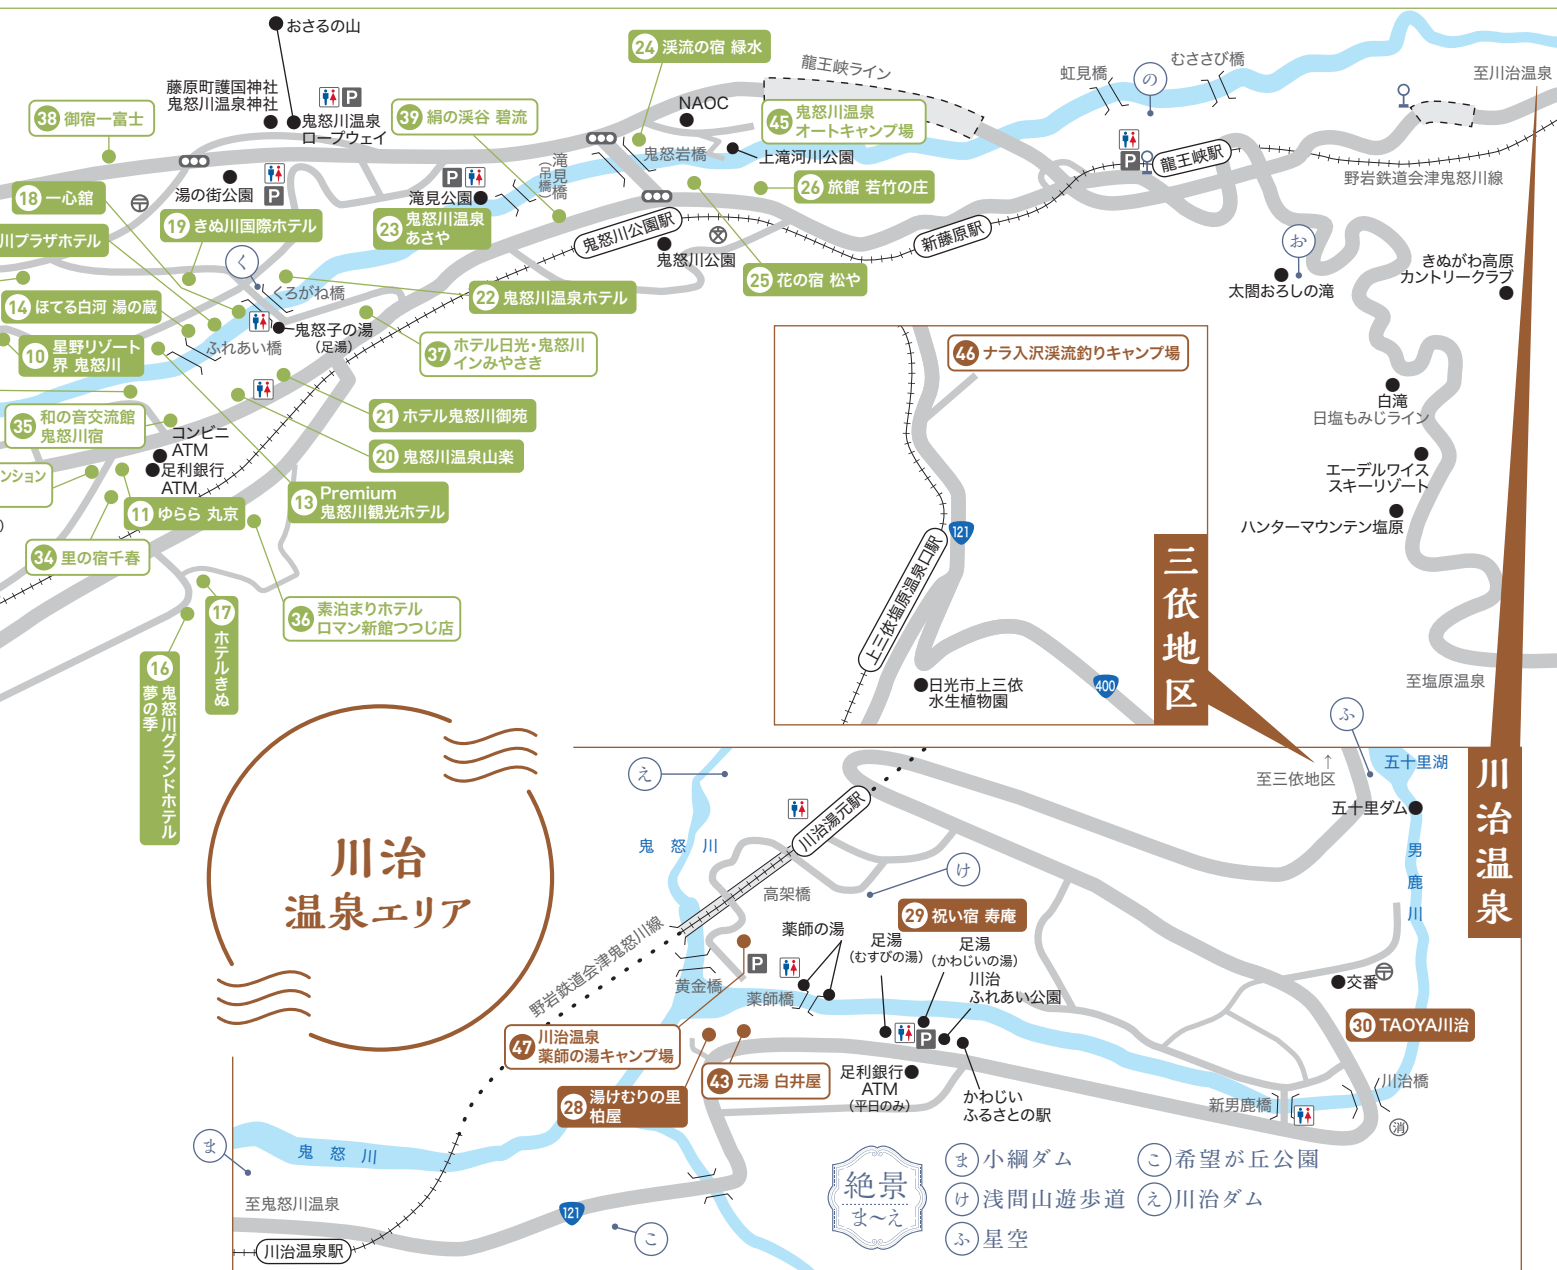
おさるの山
藤原町護国神社
鬼怒川温泉神社
鬼怒川温泉ロープウェイ
38 御宿一富士
39 絹の渓谷 碧流
24 渓流の宿 緑水
龍王峡ライン
NAOC
45 鬼怒川温泉オートキャンプ場
虹見橋
の
むささび橋
至川治温泉
鬼怒岩橋
上滝河川公園
龍王峡駅
野岩鉄道会津鬼怒川線
18 一心館
湯の街公園
滝見公園
滝見橋(吊橋)
23 鬼怒川温泉あさや
26 旅館 若竹の庄
19 きぬ川国際ホテル
川プラザホテル
鬼怒川公園駅
鬼怒川公園
新藤原駅
お
きぬがわ高原カントリークラブ
太閤おろしの滝
く
くろがね橋
22 鬼怒川温泉ホテル
25 花の宿 松や
14 ほてる白河 湯の蔵
鬼怒子の湯(足湯)
37 ホテル日光・鬼怒川 インみやさき
46 ナラ入沢渓流釣りキャンプ場
10 星野リゾート 界 鬼怒川
ふれあい橋
白滝
日塩もみじライン
35 和の音交流館 鬼怒川宿
21 ホテル鬼怒川御苑
コンビニ ATM
足利銀行 ATM
20 鬼怒川温泉山楽
エーデルワイススキーリゾート
ンション
13 Premium 鬼怒川観光ホテル
11 ゆらら 丸京
ハンターマウンテン塩原
121
上三依塩原温泉口駅
34 里の宿千春
17 ホテルきぬ
36 素泊まりホテル ロマン新館つつじ店
三依地区
16 夢の季 鬼怒川グランドホテル
日光市上三依水生植物園
400
至塩原温泉
ふ
至三依地区
五十里湖
え
川治温泉
五十里ダム
川治湯元駅
鬼怒川
け
男鹿川
高架橋
川治温泉エリア
29 祝い宿 寿庵
薬師の湯
足湯(むすびの湯)
足湯(かわじいの湯)
野岩鉄道会津鬼怒川線
黄金橋
薬師橋
川治ふれあい公園
交番
30 TAOYA川治
47 川治温泉 薬師の湯キャンプ場
43 元湯 白井屋
足利銀行 ATM(平日のみ)
かわじいふるさとの駅
川治橋
28 湯けむりの里 柏屋
新男鹿橋
ま
鬼怒川
絶景 ま〜え
ま 小網ダム
こ 希望が丘公園
け 浅間山遊歩道
え 川治ダム
ふ 星空
至鬼怒川温泉
121
こ
川治温泉駅